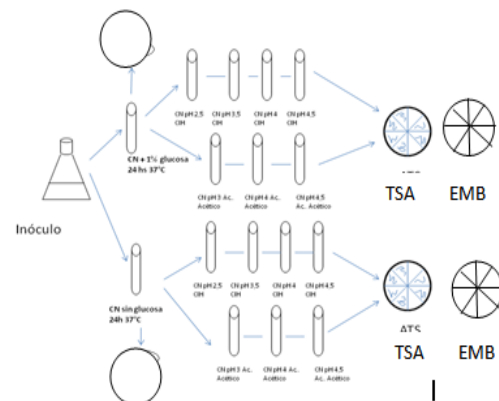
Inóculo

CN + 1% glucosa
24 hs 37°C

CN pH 2,5 ClH
CN pH 3,5 ClH
CN pH 4 ClH
CN pH 4,5 ClH

CN pH 3 Ac. Acético
CN pH 4 Ac. Acético
CN pH 4,5 Ac. Acético

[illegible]
TSA
EMB

CN sin glucosa
24h 37°C

CN pH 2,5 ClH
CN pH 3,5 ClH
CN pH 4 ClH
CN pH 4,5 ClH

CN pH 3 Ac. Acético
CN pH 4 Ac. Acético
CN pH 4,5 Ac. Acético

ATS
TSA
EMB